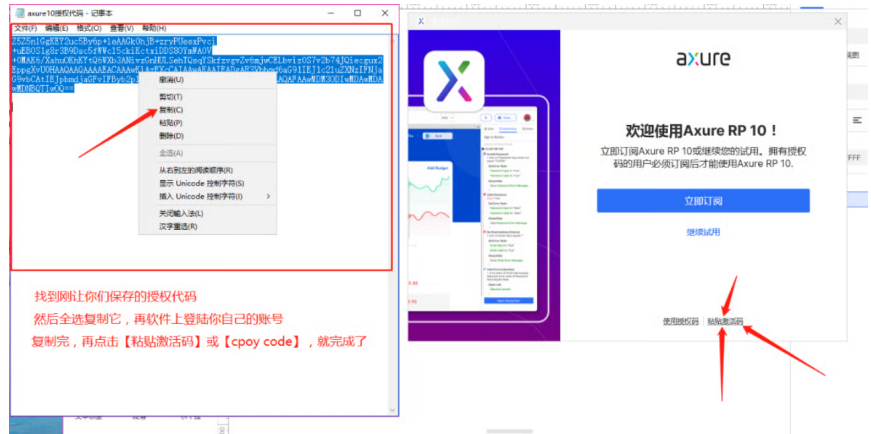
axure10授权代码 - 记事本

文件(F) 编辑(E) 格式(O) 查看(V) 帮助(H)

7SZ5n1GzKY2uc5By6p+1eAAGk0nJB+zzyPUexPvcl
+uE8O51g8r3B9Dsc5fWvc15ckiEctxIDDS8UYmWA0V
+0MAK6/XahuOKhKYtQ6WXb3ANivzGnHULSehTQsqY3kfzvgvZv6mjwCELbvizGS7v2b74JQ5icgux2
ZppgXvDOHAAQAAGAAAAAEACAAAwKiArFY+CA7AAwaKAAIEADqAR3VbAwdAeG91IEJ1c2luZXNzIFNja
G9vbCAtIEJpbmdiaGFvIFByb2p

撤消(U)
剪切(T)
复制(C)
粘贴(P)
删除(D)
全选(A)
从右到左的阅读顺序(R)
显示 Unicode 控制字符(S)
插入 Unicode 控制字符(I)
关闭输入法(L)
汉字重选(R)

找到刚让你们保存的授权代码
然后全选复制它，再软件上登陆你自己的账号
复制完，再点击【粘贴激活码】或【cpoy code】，就完成了

axure

欢迎使用Axure RP 10！

立即订阅Axure RP 10或继续您的试用。拥有授权码的用户必须订阅后才能使用Axure RP 10.

立即订阅

继续试用

使用授权码 | 粘贴激活码